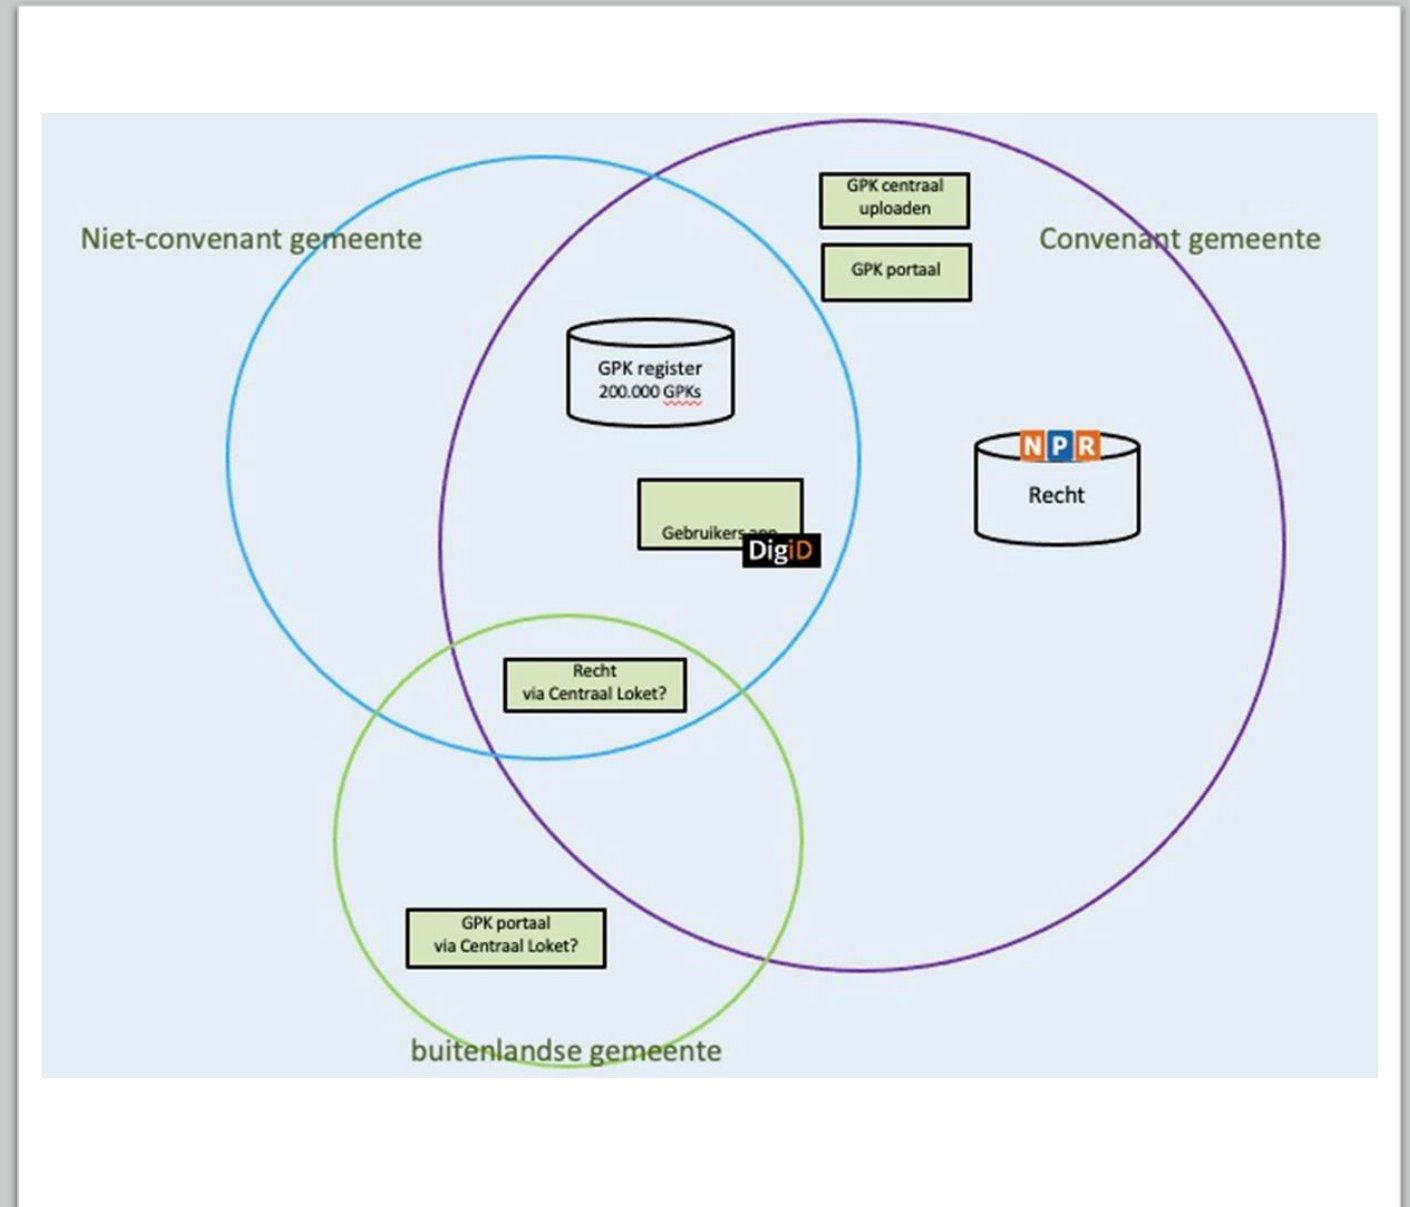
Niet-convenant gemeente

GPK centraal uploaden

GPK portaal

Convenant gemeente

GPK register 200.000 GPKs

NPR

Recht

Gebruikers app

DigiD

Recht via Centraal Loket?

GPK portaal via Centraal Loket?

buitenlandse gemeente